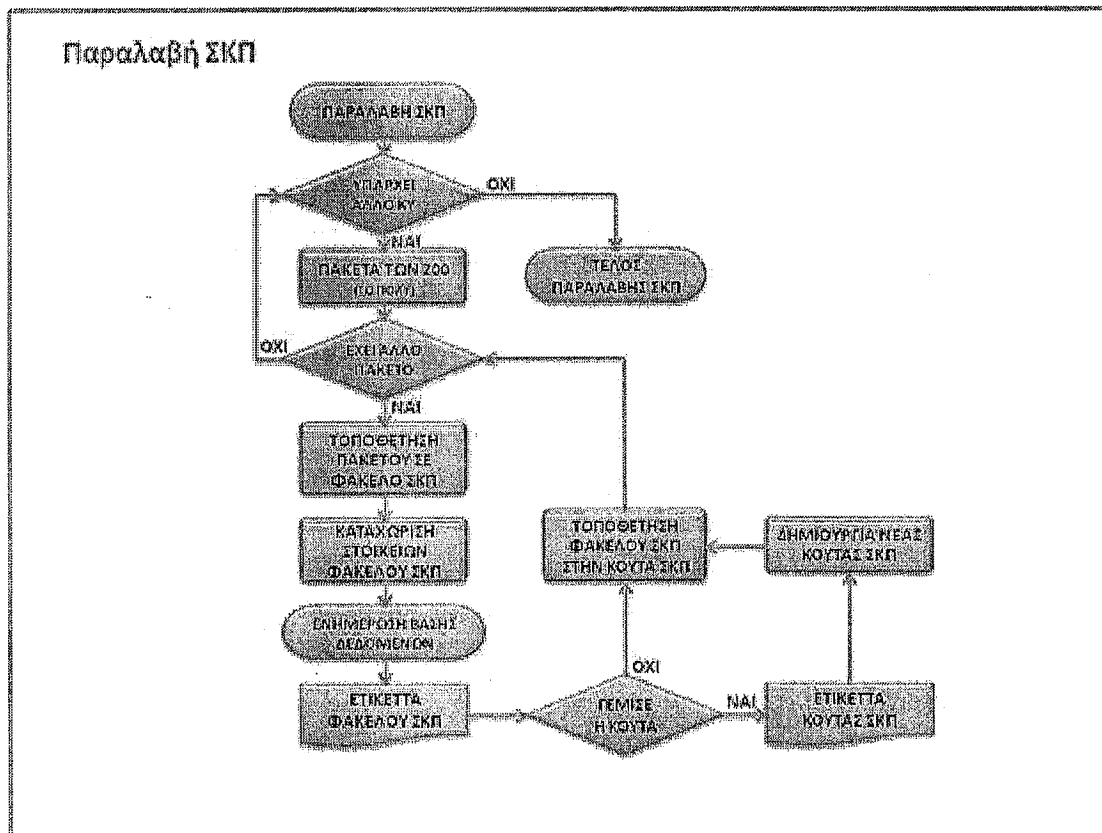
Παραλαβή ΣΚΠ

ΠΑΡΑΛΑΒΗ ΣΚΠ

ΥΠΑΡΧΕΙ ΑΛΛΟ ΚΥ

ΟΧΙ

ΝΑΙ

ΤΕΛΟΣ ΠΑΡΑΛΑΒΗΣ ΣΚΠ

ΠΑΚΕΤΑ ΤΩΝ 200 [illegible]

ΟΧΙ

ΕΧΕΙ ΑΛΛΟ ΠΑΚΕΤΟ

ΝΑΙ

ΤΟΠΟΘΕΤΗΣΗ ΠΑΚΕΤΟΥ ΣΕ ΦΑΚΕΛΟ ΣΚΠ

ΚΑΤΑΧΩΡΙΣΗ ΣΤΟΙΧΕΙΩΝ ΦΑΚΕΛΟΥ ΣΚΠ

ΤΟΠΟΘΕΤΗΣΗ ΦΑΚΕΛΟΥ ΣΚΠ ΣΤΗΝ ΚΟΥΤΑ ΣΚΠ

ΔΗΜΙΟΥΡΓΙΑ ΝΕΑΣ ΚΟΥΤΑΣ ΣΚΠ

ΕΝΗΜΕΡΩΣΗ ΒΑΣΗΣ ΔΕΔΟΜΕΝΩΝ

ΟΧΙ

ΕΤΙΚΕΤΤΑ ΦΑΚΕΛΟΥ ΣΚΠ

ΓΕΜΙΣΕ Η ΚΟΥΤΑ

ΝΑΙ

ΕΤΙΚΕΤΤΑ ΚΟΥΤΑΣ ΣΚΠ